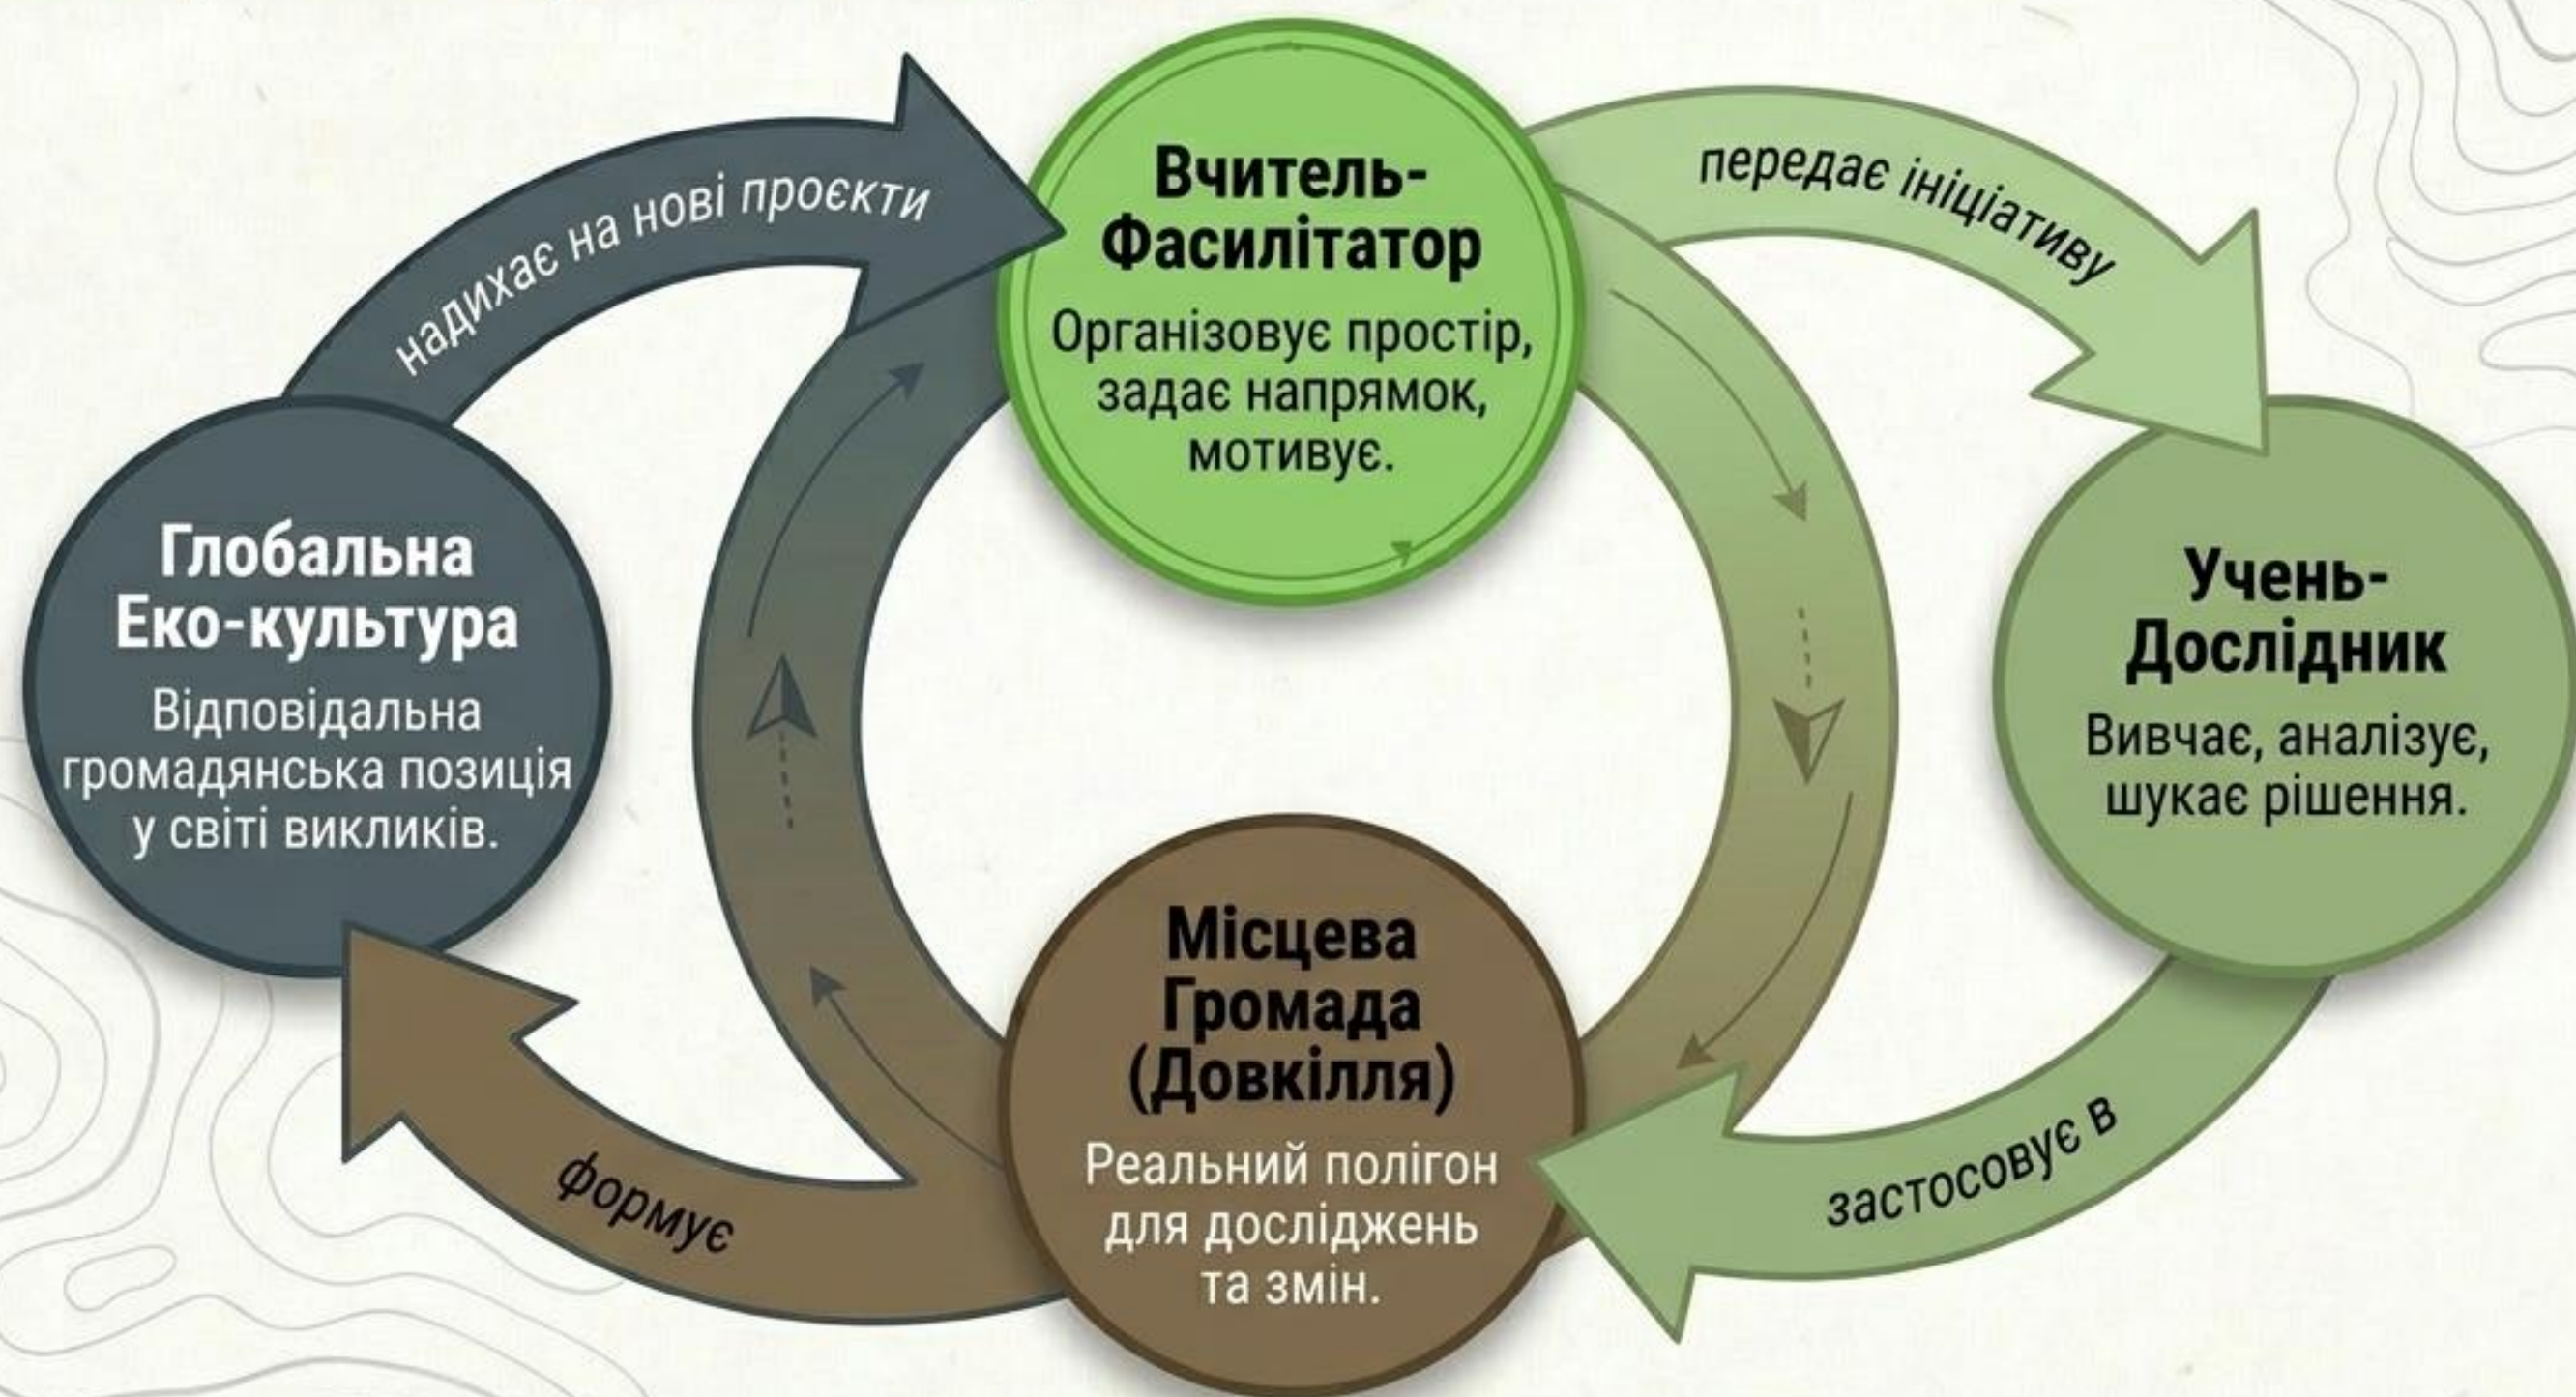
надихає на нові проєкти

Вчитель-Фасилітатор

Організовує простір, задає напрямок, мотивує.

передає ініціативу

Глобальна Еко-культура

Відповідальна громадянська позиція у світі викликів.

Учень-Дослідник

Вивчає, аналізує, шукає рішення.

Місцева Громада (Довкілля)

Реальний полігон для досліджень та змін.

формує

застосовує в